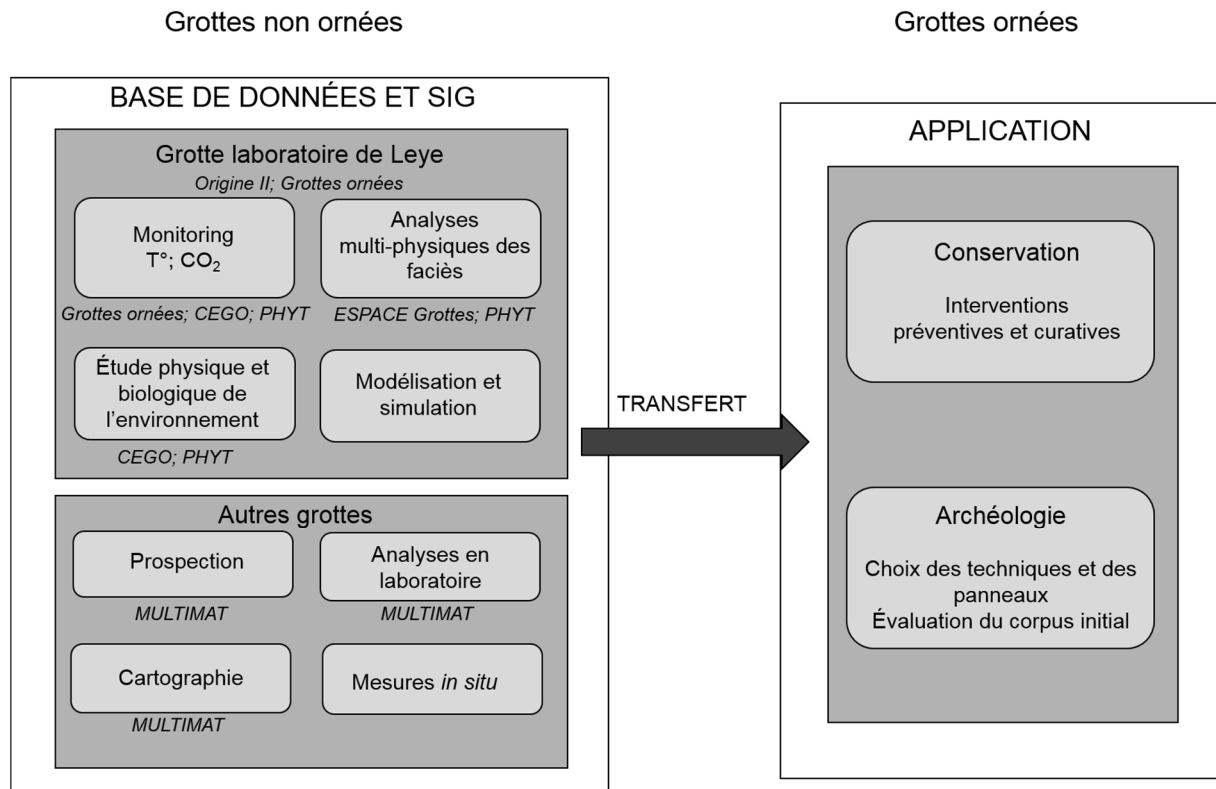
Grottes non ornées

Grottes ornées

BASE DE DONNÉES ET SIG

Grotte laboratoire de Leye

Origine II; Grottes ornées

Monitoring
T°; $CO_2$

Grottes ornées; CEGO; PHYT

Analyses multi-physiques des faciès

ESPACE Grottes; PHYT

Étude physique et biologique de l'environnement

CEGO; PHYT

Modélisation et simulation

Autres grottes

Prospection

MULTIMAT

Analyses en laboratoire

MULTIMAT

Cartographie

MULTIMAT

Mesures in situ

TRANSFERT

APPLICATION

Conservation

Interventions préventives et curatives

Archéologie

Choix des techniques et des panneaux
Évaluation du corpus initial